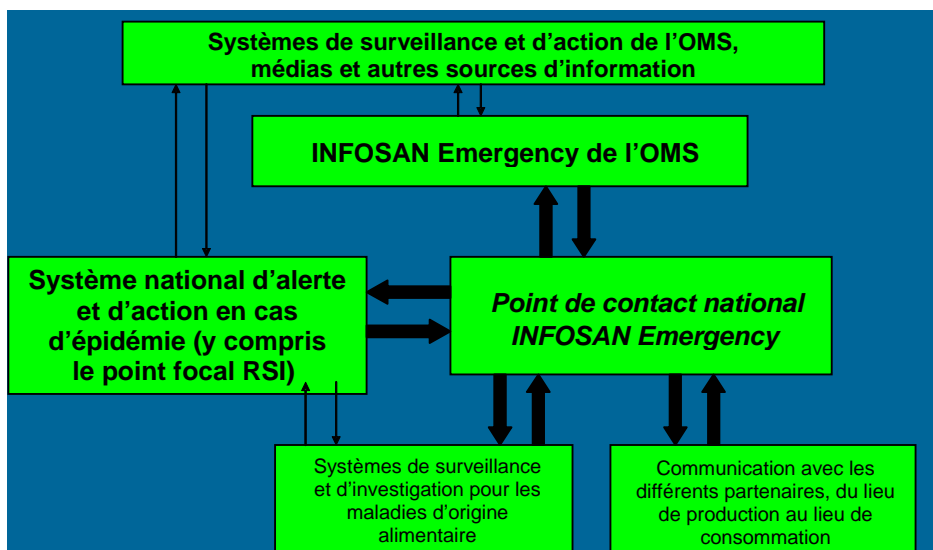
Systèmes de surveillance et d’action de l’OMS, médias et autres sources d’information

INFOSAN Emergency de l’OMS

Système national d’alerte et d’action en cas d’épidémie (y compris le point focal RSI)

Point de contact national INFOSAN Emergency

Systèmes de surveillance et d’investigation pour les maladies d’origine alimentaire

Communication avec les différents partenaires, du lieu de production au lieu de consommation